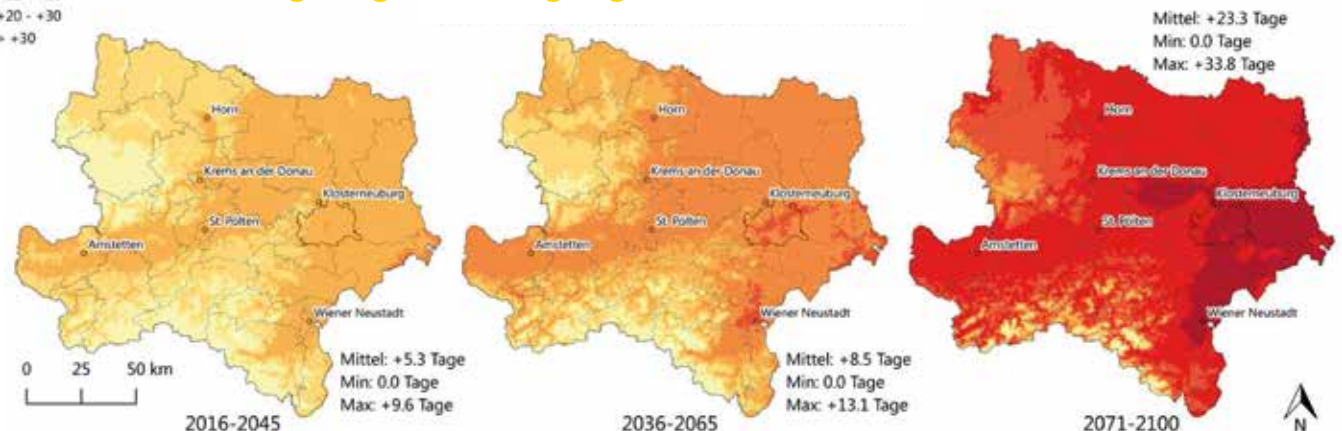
+20 - +30
> +30

Horn
Krems an der Donau
Klosterneuburg
St. Pölten
Amstetten
Wiener Neustadt
0 25 50 km
Mittel: +5.3 Tage
Min: 0.0 Tage
Max: +9.6 Tage
2016-2045

Horn
Krems an der Donau
Klosterneuburg
St. Pölten
Amstetten
Wiener Neustadt
Mittel: +8.5 Tage
Min: 0.0 Tage
Max: +13.1 Tage
2036-2065

Mittel: +23.3 Tage
Min: 0.0 Tage
Max: +33.8 Tage
Horn
Krems an der Donau
Klosterneuburg
St. Pölten
Amstetten
Wiener Neustadt
2071-2100
N